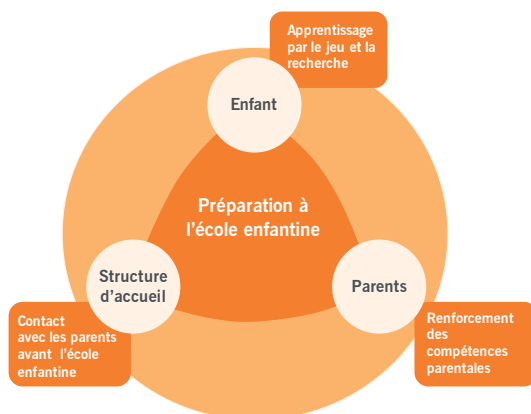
Apprentissage par le jeu et la recherche

Enfant

Préparation à l'école enfantine

Structure d'accueil

Parents

Contact avec les parents avant l'école enfantine

Renforcement des compétences parentales